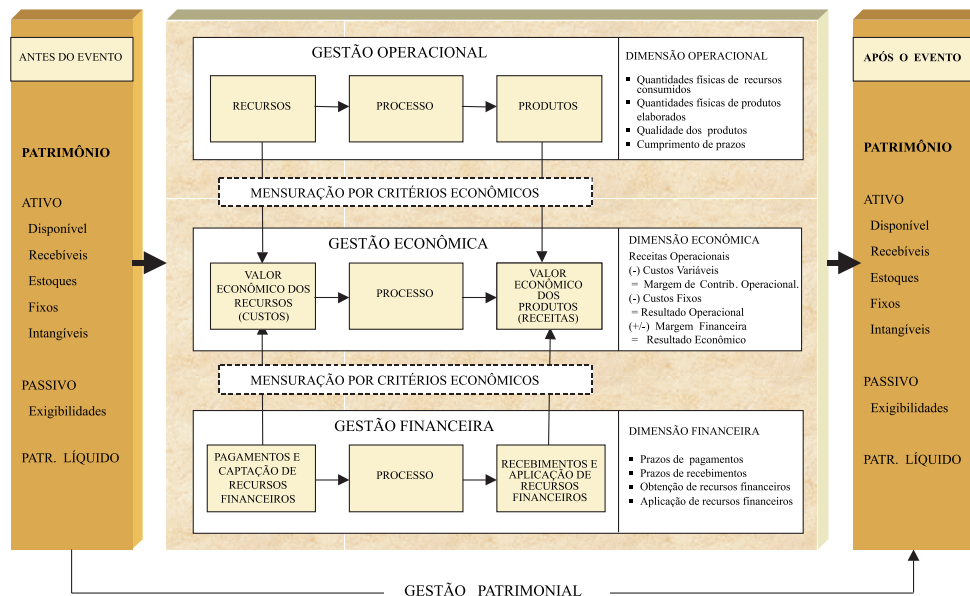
ANTES DO EVENTO

PATRIMÔNIO

ATIVO
Disponível
Recebíveis
Estoques
Fixos
Intangíveis

PASSIVO
Exigibilidades

PATR. LÍQUIDO

GESTÃO OPERACIONAL

RECURSOS

PROCESSO

PRODUTOS

DIMENSÃO OPERACIONAL
▪ Quantidades físicas de recursos consumidos
▪ Quantidades físicas de produtos elaborados
▪ Qualidade dos produtos
▪ Cumprimento de prazos

MENSURAÇÃO POR CRITÉRIOS ECONÔMICOS

GESTÃO ECONÔMICA

VALOR ECONÔMICO DOS RECURSOS (CUSTOS)

PROCESSO

VALOR ECONÔMICO DOS PRODUTOS (RECEITAS)

DIMENSÃO ECONÔMICA
Receitas Operacionais
(-) Custos Variáveis
= Margem de Contrib. Operacional.
(-) Custos Fixos
= Resultado Operacional
(+/-) Margem Financeira
= Resultado Econômico

MENSURAÇÃO POR CRITÉRIOS ECONÔMICOS

GESTÃO FINANCEIRA

PAGAMENTOS E CAPTAÇÃO DE RECURSOS FINANCEIROS

PROCESSO

RECEBIMENTOS E APLICAÇÃO DE RECURSOS FINANCEIROS

DIMENSÃO FINANCEIRA
▪ Prazos de pagamentos
▪ Prazos de recebimentos
▪ Obtenção de recursos financeiros
▪ Aplicação de recursos financeiros

APÓS O EVENTO

PATRIMÔNIO

ATIVO
Disponível
Recebíveis
Estoques
Fixos
Intangíveis

PASSIVO
Exigibilidades

PATR. LÍQUIDO

GESTÃO PATRIMONIAL